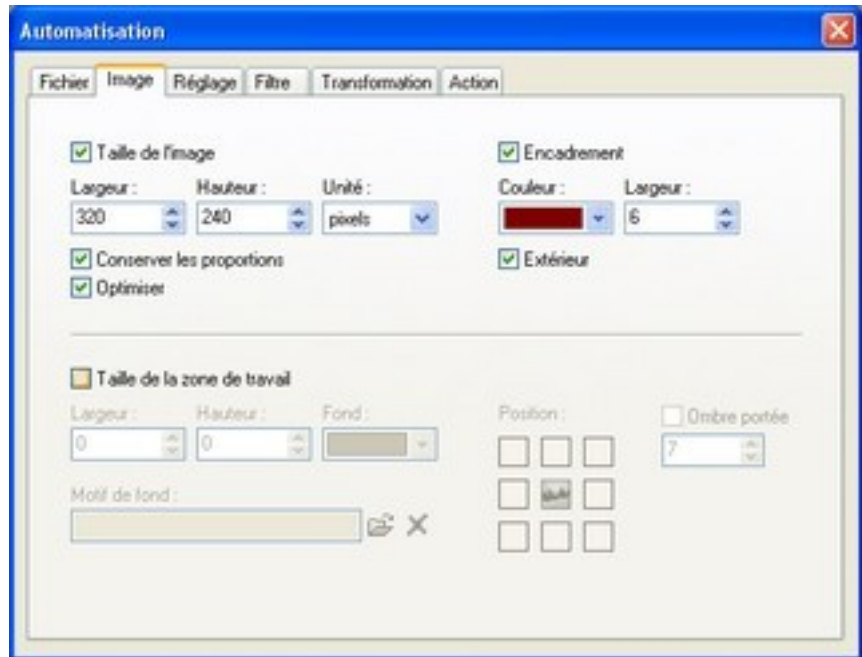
Automatisation

Fichier | Image | Réglage | Filtre | Transformation | Action

Taille de l'image

Largeur : 320
Hauteur : 240
Unité : pixels

Conserver les proportions
Optimiser

Encadrement

Couleur :
Largeur : 6

Extérieur

Taille de la zone de travail

Largeur : 0
Hauteur : 0
Fond :

Position :

Ombre portée
7

Motif de fond :